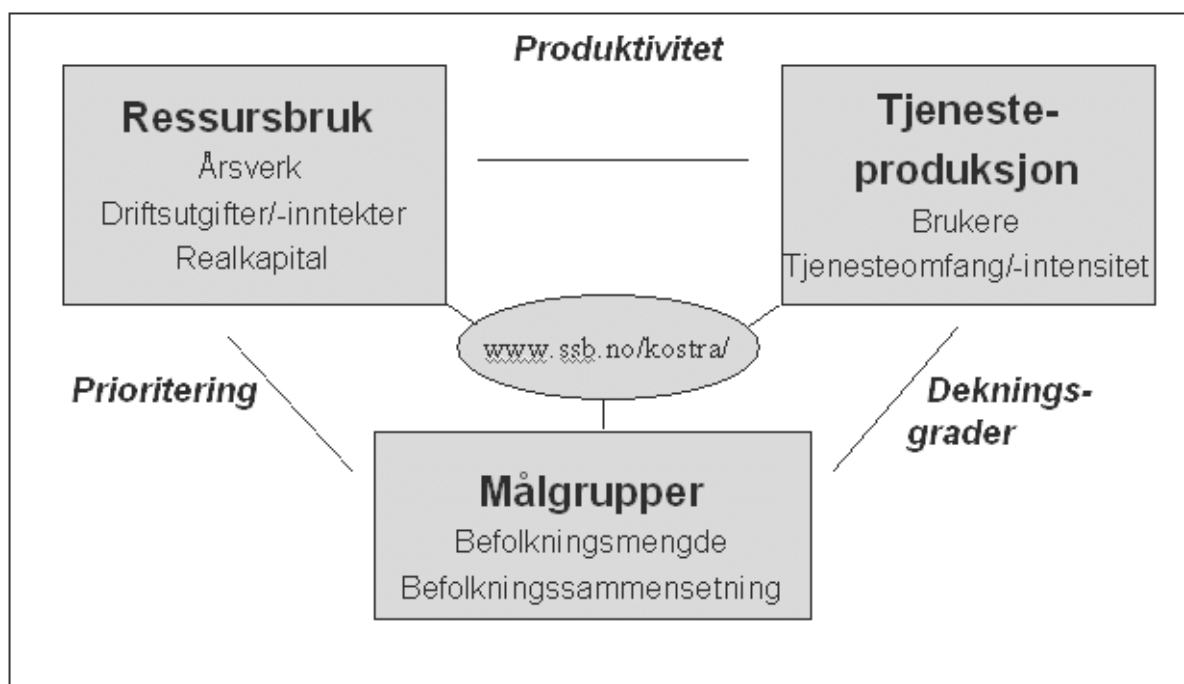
Produktivitet

Ressursbruk
Årsverk
Driftsutgifter/-inntekter
Realkapital

Tjeneste-produksjon
Brukere
Tjenesteomfang/-intensitet

www.ssb.no/kostra/

Prioritering

Deknings-grader

Målgrupper
Befolkningsmengde
Befolkningssammensetning